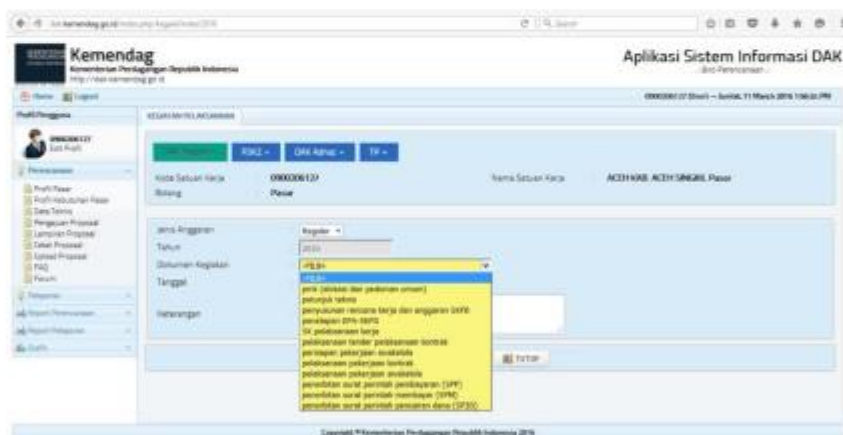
Kemendag
Kementerian Perdagangan Republik Indonesia
http://dak.kemendag.go.id

Aplikasi Sistem Informasi DAK
- Biro Perencanaan -

Home Logout

Profil Pengguna

Edit Profil

Perencanaan
Profil Pasar
Profil Kebutuhan Pasar
Data Teknis
Pengajuan Proposal
Lampiran Proposal
Cetak Proposal
Upload Proposal
FAQ
Forum

Pelaporan
Report Perencanaan
Report Pelaporan
Grafik

KEGIATAN PELAKSANAAN

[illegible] RSKJ DAK Admin TP

Kode Satuan Kerja 0900006127
Bidang Pasar

Nama Satuan Kerja ACEH KAB. ACEH SINGKIL Pasar

Jenis Anggaran Reguler
Tahun 2016
Dokumen Kegiatan -PILIH-
Tanggal
Keterangan

-PILIH-
juknis (alokasi dan pedoman umum)
petunjuk teknis
penyusunan rencana kerja dan anggaran SKPD
penetapan DPA-SKPD
SK pelaksanaan kerja
pelaksanaan tender pelaksanaan kontrak
persiapan pekerjaan swakelola
pelaksanaan pekerjaan kontrak
pelaksanaan pekerjaan swakelola
penerbitan surat perintah pembayaran (SPP)
penerbitan surat perintah membayar (SPM)
penerbitan surat perintah pencairan dana (SP2D)

TUTUP

Copyright © Kementerian Perdagangan Republik Indonesia 2016